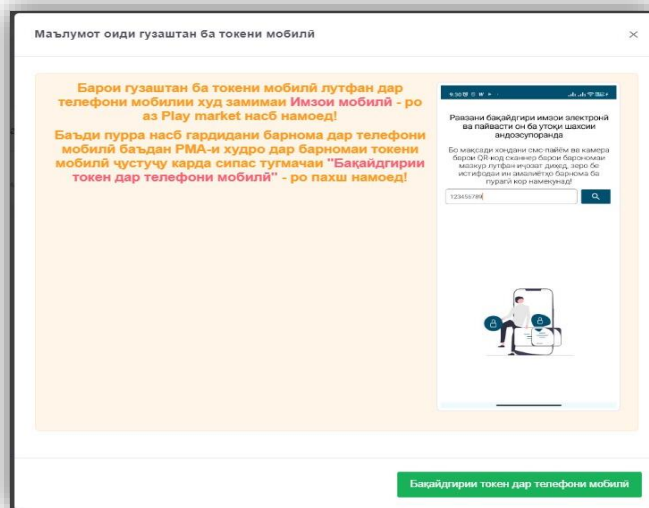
Маълумот оиди гузаштан ба токени мобилӣ

×

Барои гузаштан ба токени мобилӣ лутфан дар телефони мобилии худ замимаи Имзои мобилӣ - ро аз Play market насб намоед!

Баъди пурра насб гардидани барнома дар телефони мобилӣ баъдан РМА-и худро дар барномаи токени мобилӣ ҷустуҷу карда сипас тугмачаи "Бақайдгирии токен дар телефони мобилӣ" - ро пахш намоед!

6:30

Равзани бақайдгирии имзои электронӣ ва пайвасти он ба утоқи шахсии андозсупоранда

Бо мақсади хондани смс-паём ва камера барои QR-код сканнер барои барномаи мазкур лутфан иҷозат диҳед, зеро бе истифодаи ин амалиётҳо барнома ба пурагӣ кор намекунад!

123456789

Бақайдгирии токен дар телефони мобилӣ